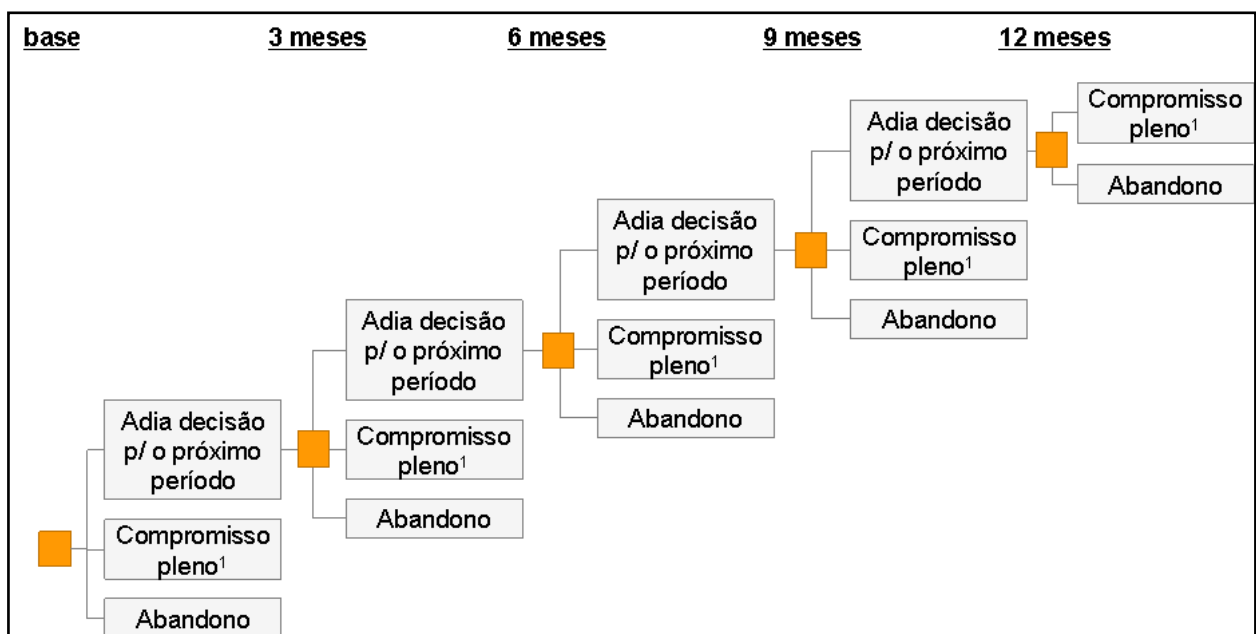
base 3 meses 6 meses 9 meses 12 meses

Adia decisão p/ o próximo período

Compromisso pleno$^1$

Abandono

Adia decisão p/ o próximo período

Compromisso pleno$^1$

Abandono

Adia decisão p/ o próximo período

Compromisso pleno$^1$

Abandono

Adia decisão p/ o próximo período

Compromisso pleno$^1$

Abandono

Compromisso pleno$^1$

Abandono